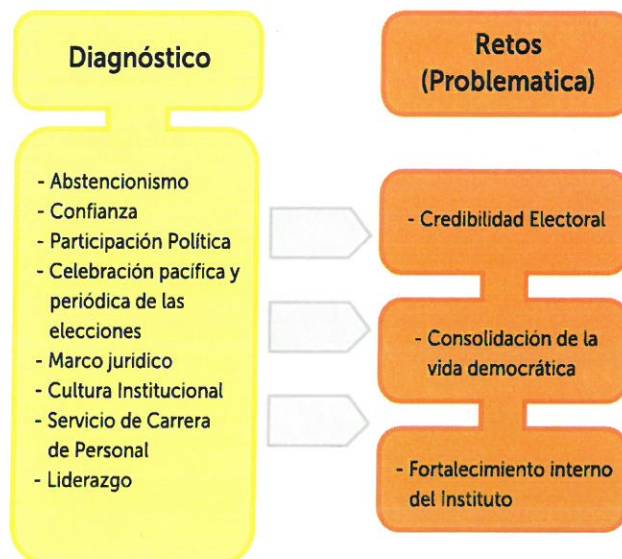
Diagnóstico

- Abstencionismo
- Confianza
- Participación Política
- Celebración pacífica y periódica de las elecciones
- Marco juridico
- Cultura Institucional
- Servicio de Carrera de Personal
- Liderazgo

Retos (Problematica)

- Credibilidad Electoral

- Consolidación de la vida democrática

- Fortalecimiento interno del Instituto